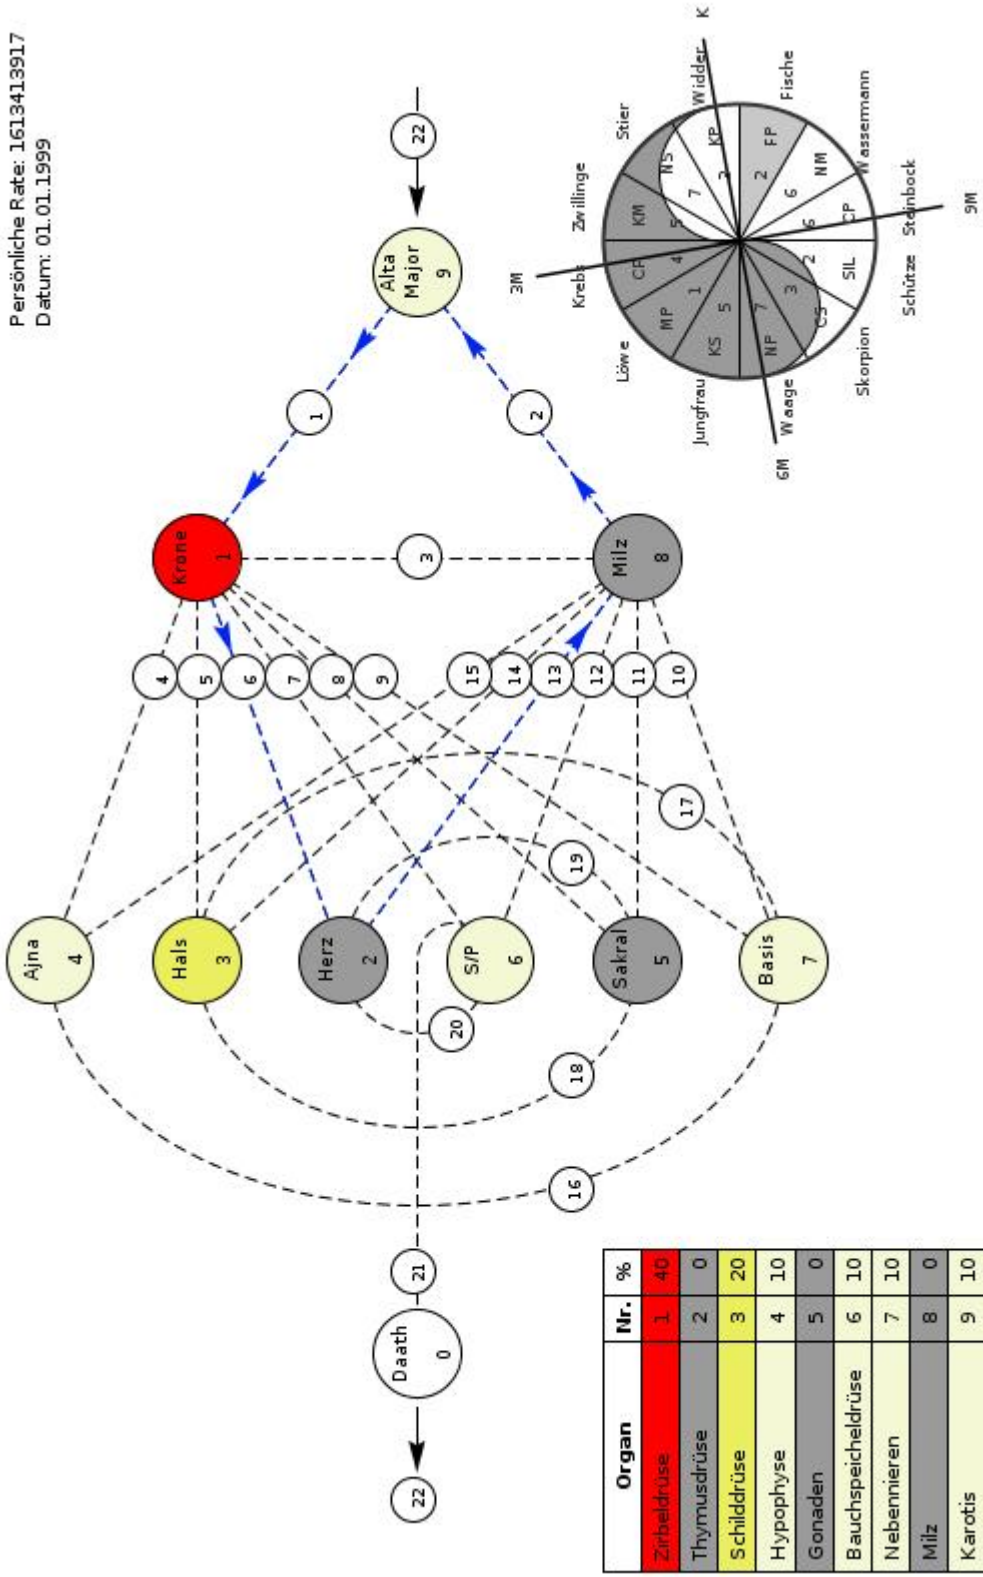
Persönliche Rate: 16134139​17
Datum: 01.01.1999

22

Alta Major 9

1

2

Krone 1

3

Milz 8

4 5 6 7 8 9

15 14 13 12 11 10

17

19

Ajna 4

Hals 3

Herz 2

S/P 6

Sakral 5

Basis 7

20

18

16

21

Daath 0

22

K
Widder
Fische
Stier
Wassermann
Zwillinge
Steinbock
9M
3M
Krebs
Schütze
Löwe
Skorpion
Jungfrau
Waage
6M
KP
FP
NS
NM
KM
CP
CP
SIL
MP
CS
KS
NP
7 3 2 6 5 6 4 2 1 3 5 7

| Organ | Nr. | % |
|---|---|---|
| Zirbeldrüse | 1 | 40 |
| Thymusdrüse | 2 | 0 |
| Schilddrüse | 3 | 20 |
| Hypophyse | 4 | 10 |
| Gonaden | 5 | 0 |
| Bauchspeicheldrüse | 6 | 10 |
| Nebennieren | 7 | 10 |
| Milz | 8 | 0 |
| Karotis | 9 | 10 |